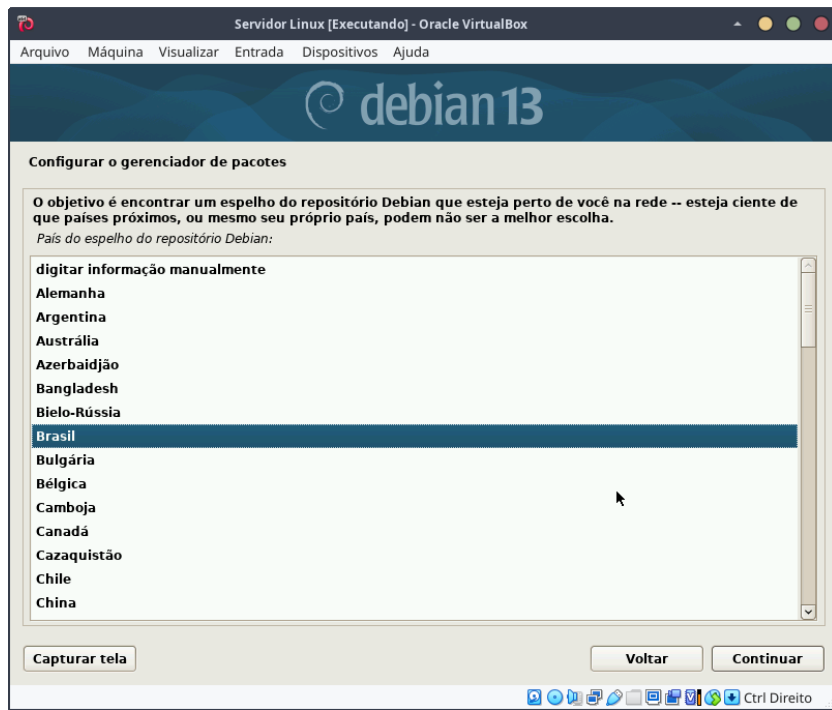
Servidor Linux [Executando] - Oracle VirtualBox

Arquivo Máquina Visualizar Entrada Dispositivos Ajuda

debian 13

Configurar o gerenciador de pacotes

O objetivo é encontrar um espelho do repositório Debian que esteja perto de você na rede -- esteja ciente de que países próximos, ou mesmo seu próprio país, podem não ser a melhor escolha.

País do espelho do repositório Debian:

digitar informação manualmente
Alemanha
Argentina
Austrália
Azerbaidjão
Bangladesh
Bielo-Rússia
Brasil
Bulgária
Bélgica
Camboja
Canadá
Cazaquistão
Chile
China

Capturar tela

Voltar

Continuar

Ctrl Direito